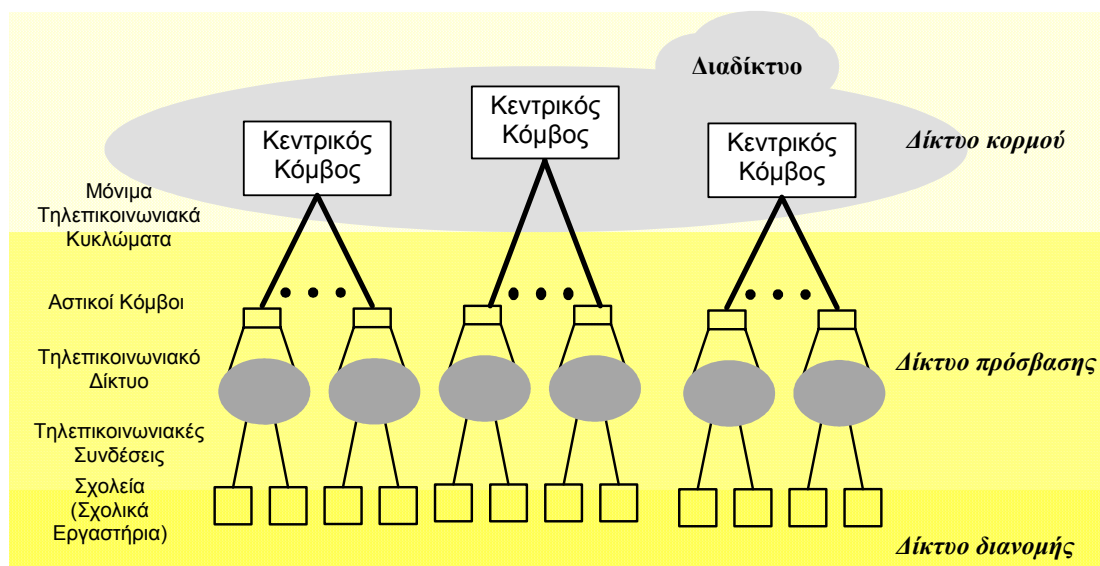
Διαδίκτυο

Κεντρικός Κόμβος

Κεντρικός Κόμβος

Κεντρικός Κόμβος

Δίκτυο κορμού

Μόνιμα Τηλεπικοινωνιακά Κυκλώματα

Αστικοί Κόμβοι

Τηλεπικοινωνιακό Δίκτυο

Δίκτυο πρόσβασης

Τηλεπικοινωνιακές Συνδέσεις

Σχολεία (Σχολικά Εργαστήρια)

Δίκτυο διανομής